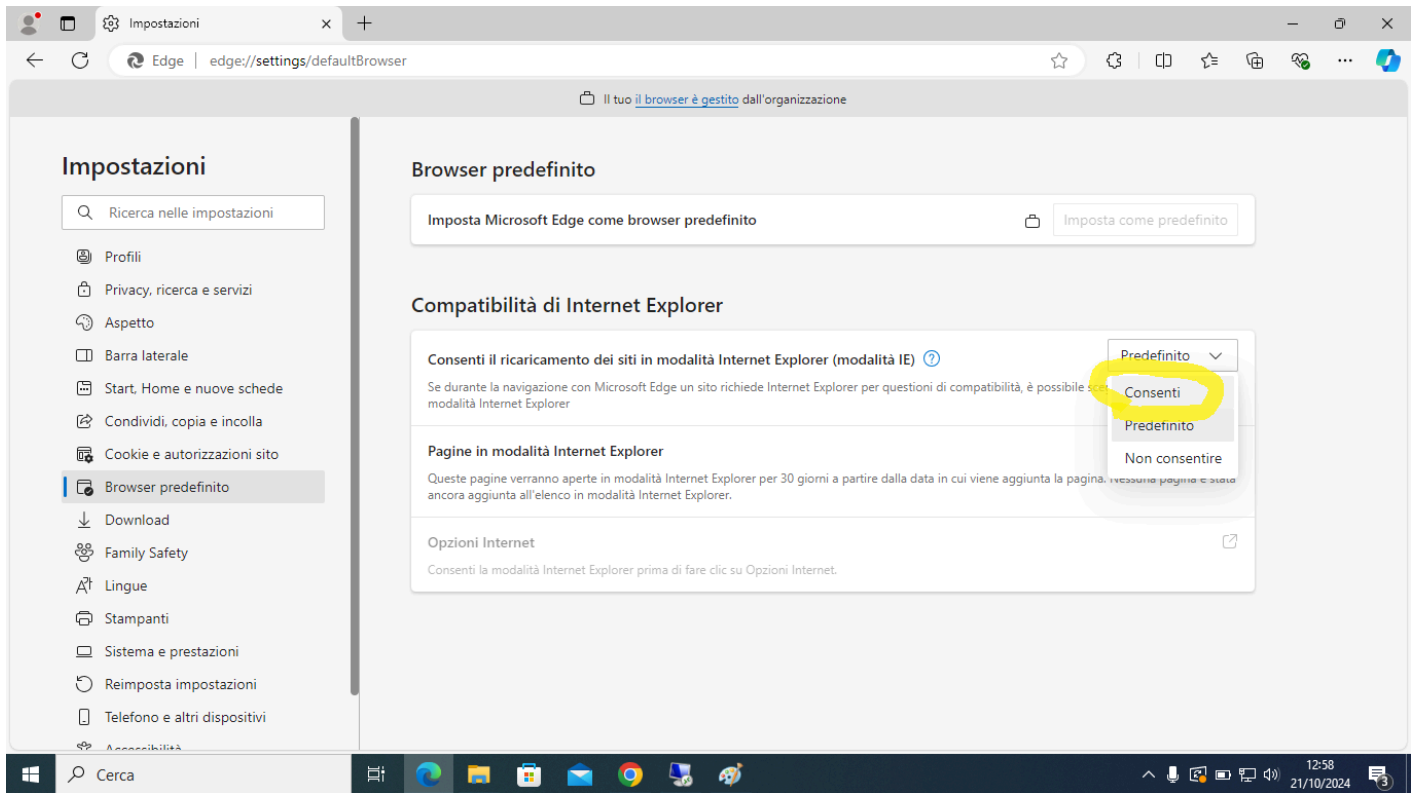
Impostazioni

Edge | edge://settings/defaultBrowser

Il tuo il browser è gestito dall'organizzazione

Impostazioni

Ricerca nelle impostazioni

Profili
Privacy, ricerca e servizi
Aspetto
Barra laterale
Start, Home e nuove schede
Condividi, copia e incolla
Cookie e autorizzazioni sito
Browser predefinito
Download
Family Safety
Lingue
Stampanti
Sistema e prestazioni
Reimposta impostazioni
Telefono e altri dispositivi
Accessibilità

Browser predefinito

Imposta Microsoft Edge come browser predefinito

Imposta come predefinito

Compatibilità di Internet Explorer

Consenti il ricaricamento dei siti in modalità Internet Explorer (modalità IE)

Predefinito

Se durante la navigazione con Microsoft Edge un sito richiede Internet Explorer per questioni di compatibilità, è possibile sce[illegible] modalità Internet Explorer

Consenti
Predefinito
Non consentire

Pagine in modalità Internet Explorer

Queste pagine verranno aperte in modalità Internet Explorer per 30 giorni a partire dalla data in cui viene aggiunta la pagina. Nessuna pagina è stata ancora aggiunta all'elenco in modalità Internet Explorer.

Opzioni Internet

Consenti la modalità Internet Explorer prima di fare clic su Opzioni Internet.

Cerca

12:58
21/10/2024